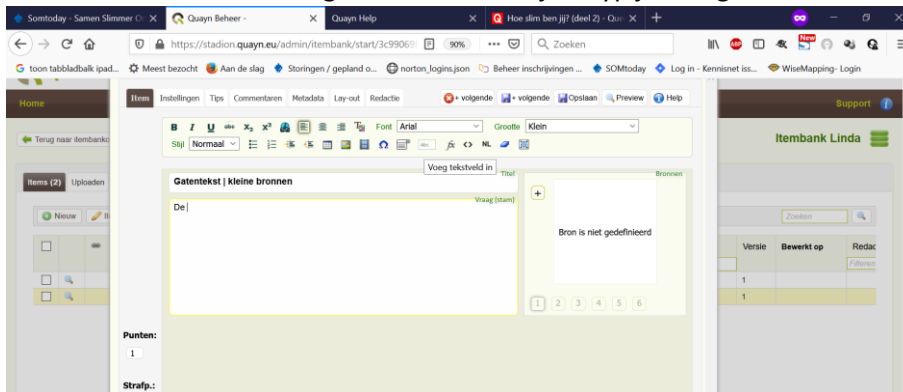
Somtoday - Samen Slimmer O | Quayn Beheer - | Quayn Help | Hoe slim ben jij? (deel 2) - Qu

https://stadion.quayn.eu/admin/itembank/start/3c99069 | 90% | ··· | Zoeken

toon tabbladbalk ipad... | Meest bezocht | Aan de slag | Storingen / gepland o... | norton_logins.json | Beheer inschrijvingen ... | SOMtoday | Log in - Kennisnet iss... | WiseMapping- Login

Home

Support

Terug naar itembank

Itembank Linda

Items (2) | Uploaden

Nieuw

Item | Instellingen | Tips | Commentaren | Metadata | Lay-out | Redactie

+ volgende | + volgende | Opslaan | Preview | Help

B I U abc $x_2$ $x^2$ Font Arial | Grootte Klein

Stijl Normaal

Voeg tekstveld in

Gatentekst | kleine bronnen

Titel

Bronnen

Vraag (stam)

De

+

Bron is niet gedefinieerd

1 2 3 4 5 6

Zoeken

Versie | Bewerkt op | Redac

Filteren

1

1

Punten:

1

Strafp.: